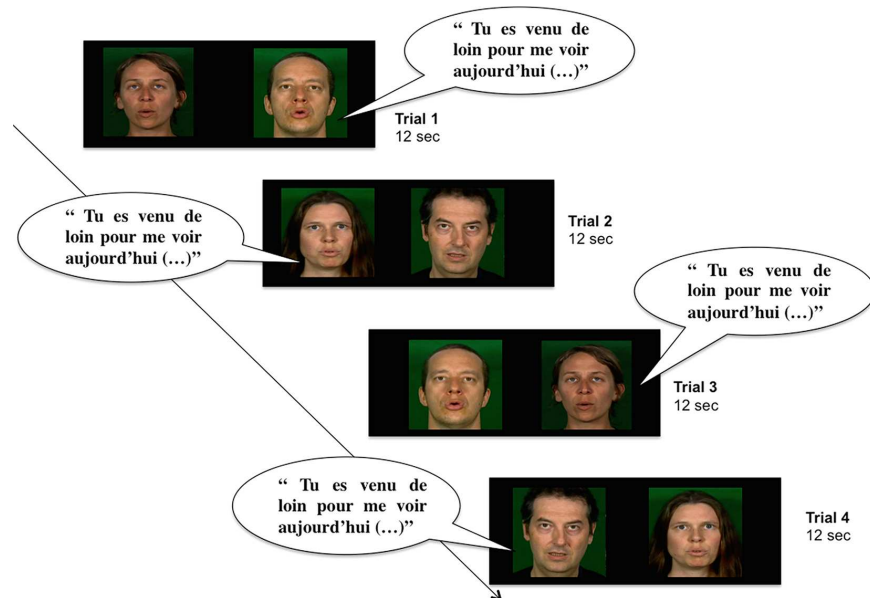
“ Tu es venu de loin pour me voir aujourd'hui (…)”

Trial 1
12 sec

“ Tu es venu de loin pour me voir aujourd'hui (…)”

Trial 2
12 sec

“ Tu es venu de loin pour me voir aujourd'hui (…)”

Trial 3
12 sec

“ Tu es venu de loin pour me voir aujourd'hui (…)”

Trial 4
12 sec